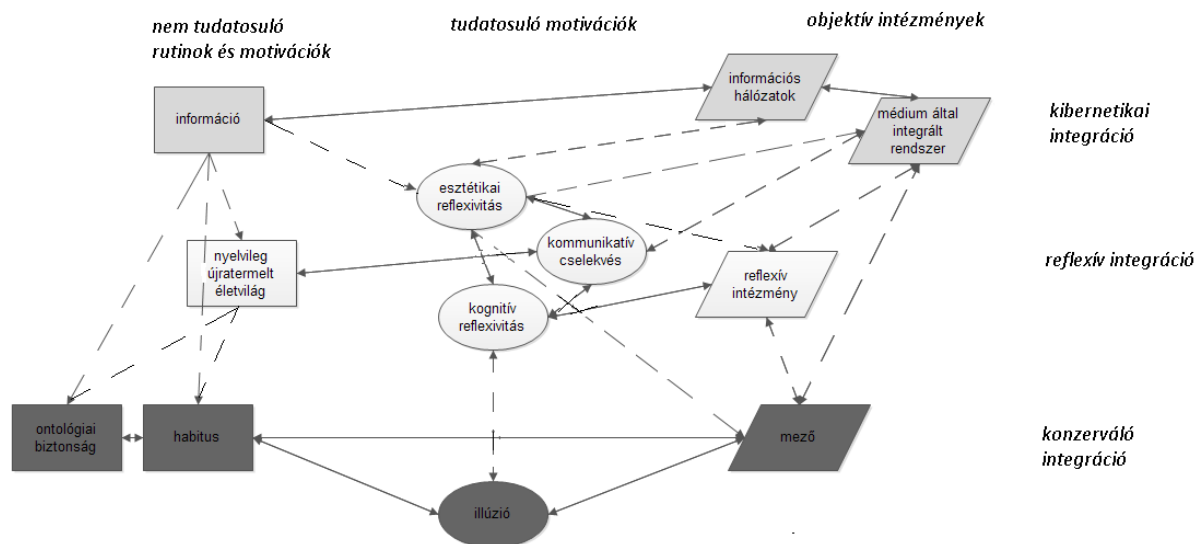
nem tudatosuló rutinok és motivációk

tudatosuló motivációk

objektív intézmények

információ

információs hálózatok

médium által integrált rendszer

kibernetikai integráció

esztétikai reflexivitás

nyelvileg újratermelt életvilág

kommunikatív cselekvés

reflexív intézmény

reflexív integráció

kognitív reflexivitás

ontológiai biztonság

habitus

mező

konzerváló integráció

illúzió